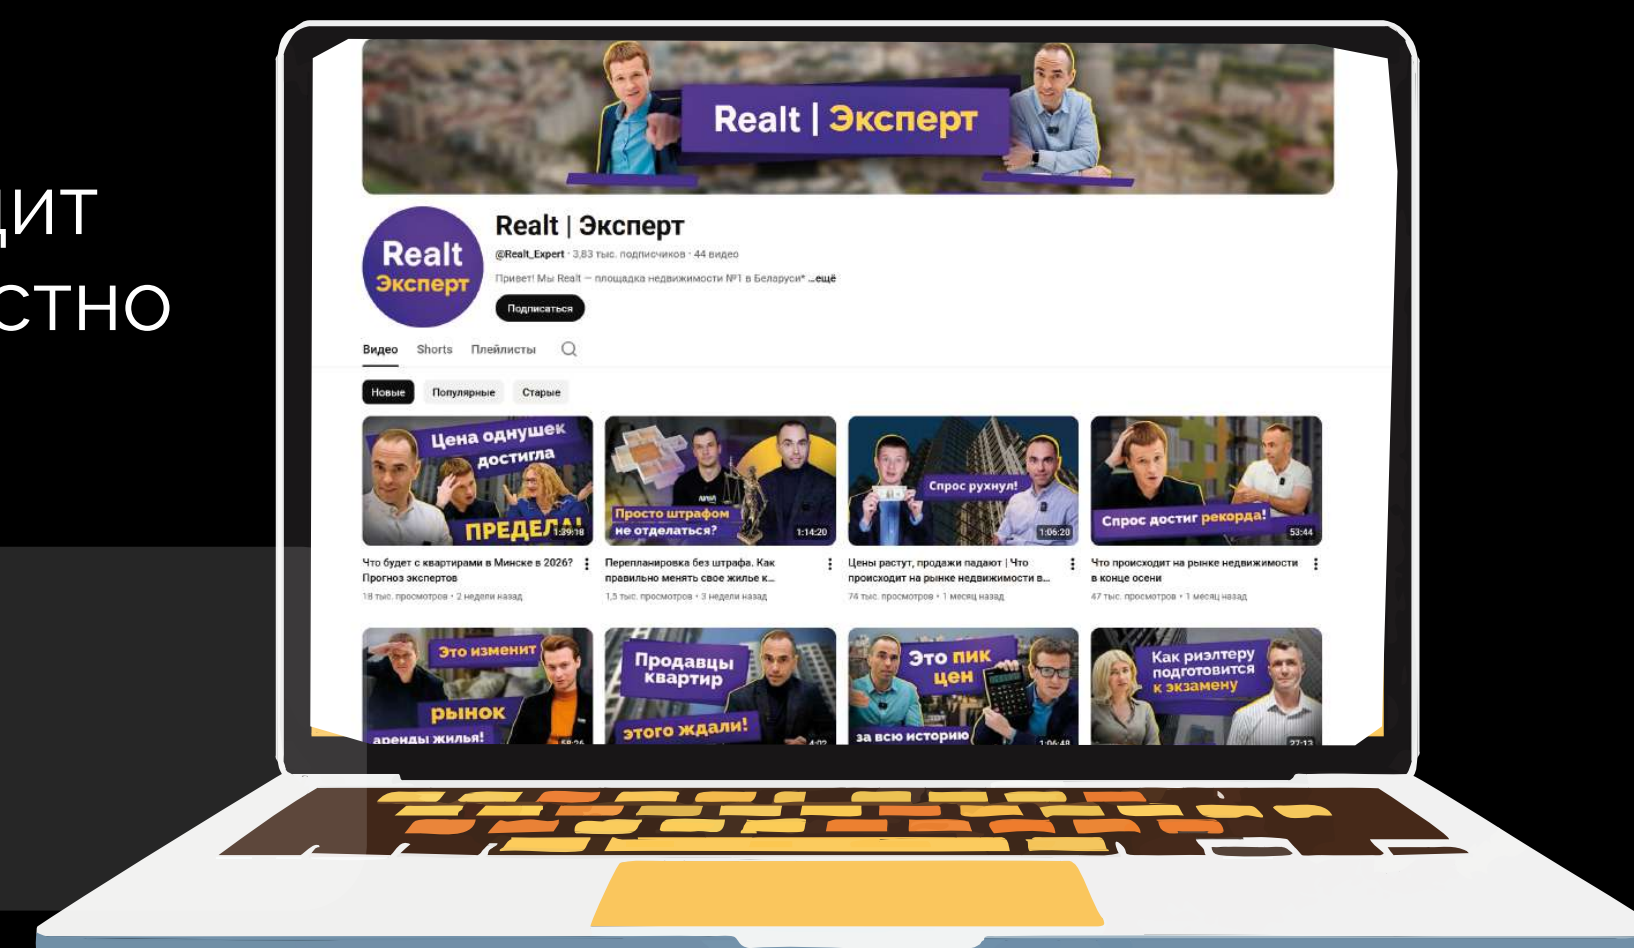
ДИТ
СТНО

Realt | Эксперт

Realt Эксперт

Realt | Эксперт

@Realt_Expert · 3,83 тыс. подписчиков · 44 видео

Привет! Мы Realt — площадка недвижимости №1 в Беларуси* ...ещё

Подписаться

Видео Shorts Плейлисты

Новые Популярные Старые

Цена однушек достигла ПРЕДЕЛА! 1:39:18

Что будет с квартирами в Минске в 2026? Прогноз экспертов
18 тыс. просмотров · 2 недели назад

Просто штрафом не отделаться? 1:14:20

Перепланировка без штрафа. Как правильно менять свое жилье к...
1,5 тыс. просмотров · 3 недели назад

Спрос рухнул! 1:06:20

Цены растут, продажи падают | Что происходит на рынке недвижимости в...
74 тыс. просмотров · 1 месяц назад

Спрос достиг рекорда! 53:44

Что происходит на рынке недвижимости в конце осени
47 тыс. просмотров · 1 месяц назад

Это изменит рынок аренды жилья!

Продавцы квартир этого ждали!

Это пик цен за всю историю

Как риэлтеру подготовится к экзамену